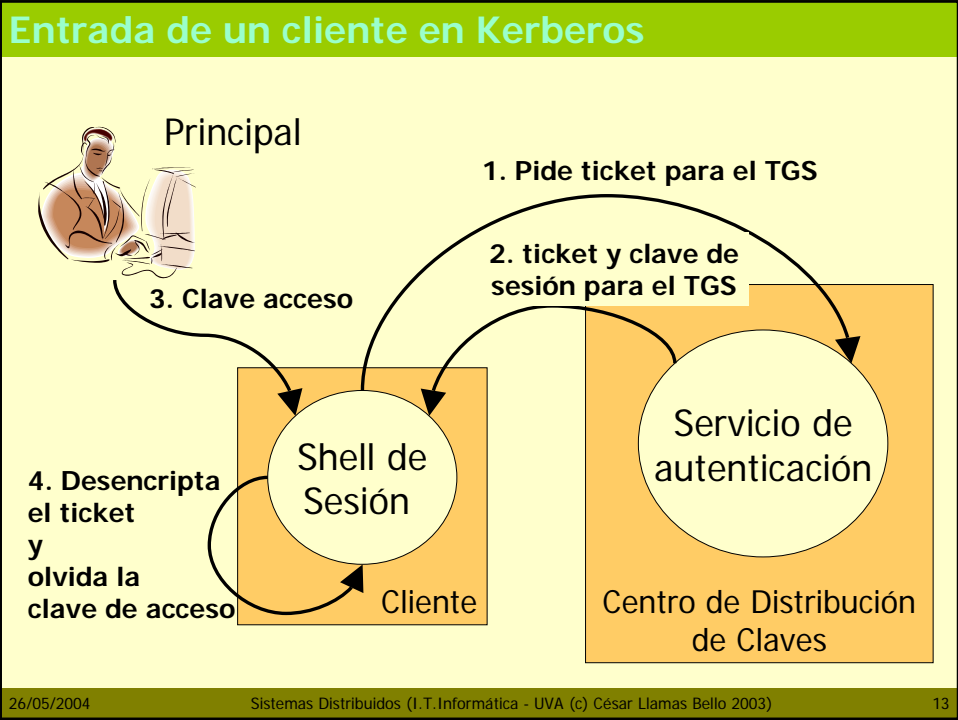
Entrada de un cliente en Kerberos

Principal

1. Pide ticket para el TGS

2. ticket y clave de sesión para el TGS

3. Clave acceso

Shell de Sesión

Servicio de autenticación

4. Desencripta el ticket y olvida la clave de acceso

Cliente

Centro de Distribución de Claves

26/05/2004 Sistemas Distribuidos (I.T.Informática - UVA (c) César Llamas Bello 2003) 13